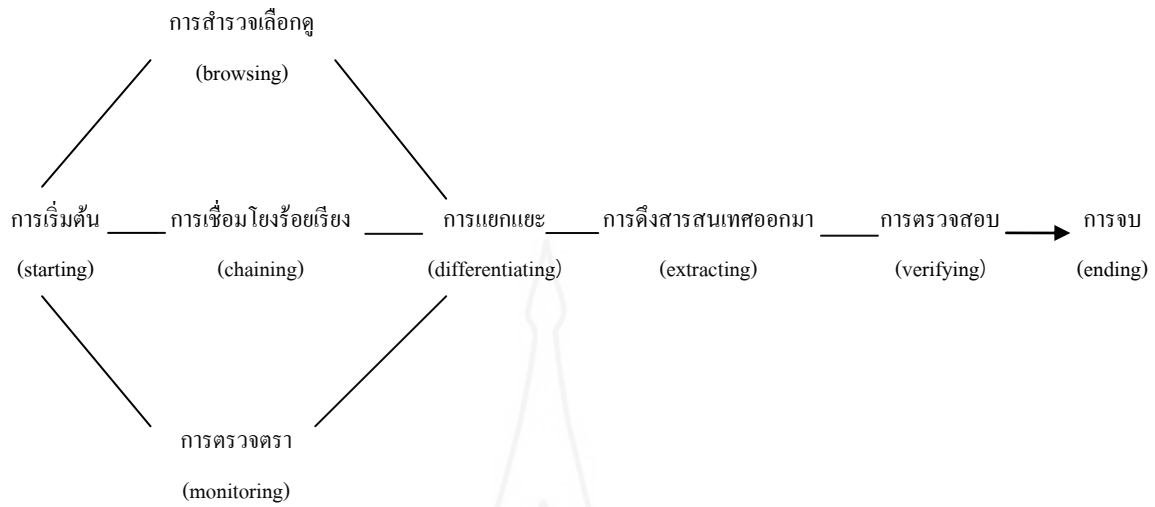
การสำรวจเลือกดู
(browsing)

การเริ่มต้น
(starting)

การเชื่อมโยงร้อยเรียง
(chaining)

การแยกแยะ
(differentiating)

การดึงสารสนเทศออกมา
(extracting)

การตรวจสอบ
(verifying)

การจบ
(ending)

การตรวจตรา
(monitoring)